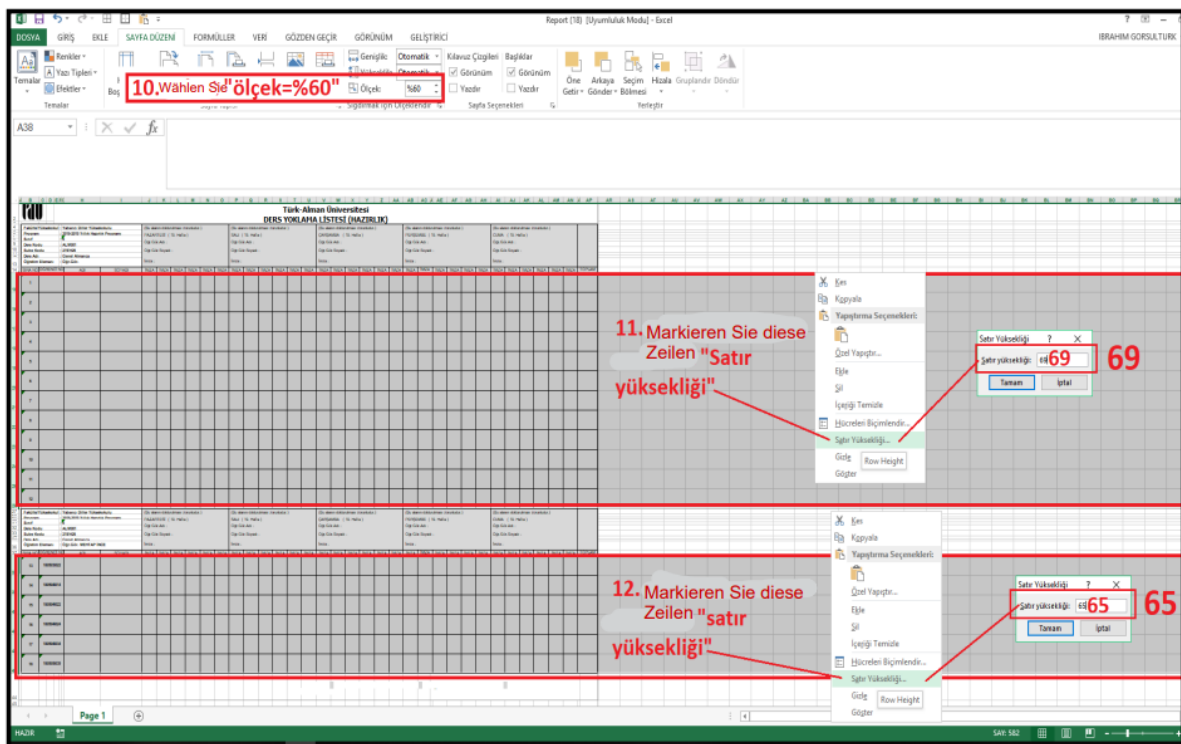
Report (18) [Uyumluluk Modu] - Excel

DOSYA GİRİŞ EKLE SAYFA DÜZENİ FORMÜLLER VERİ GÖZDEN GEÇİR GÖRÜNÜM GELİŞTİRİCİ

IBRAHIM GORSULTURK

Temalar Renkler Yazı Tipleri Efektler

Genişlik: Otomatik
Ölçek: %60
Sığdırmak için Ölçeklendir

Kılavuz Çizgileri Başlıklar
Görünüm Görünüm
Yazdır Yazdır
Sayfa Seçenekleri

Öne Getir Arkaya Gönder Seçim Bölmesi Hizala Gruplandır Döndür
Yerleştir

10. Wählen Sie "ölçek=%60"

A38

Türk-Alman Üniversitesi
DERS YOKLAMA LİSTESİ (HAZIRLIK)

11. Markieren Sie diese Zeilen "Satır yüksekliği"

Kes
Kopyala
Yapıştırma Seçenekleri:
Özel Yapıştır...
Ekle
Sil
İçeriği Temizle
Hücreleri Biçimlendir...
Satır Yüksekliği...
Gizle
Göster
Row Height

Satır Yüksekliği ? X
Satır yüksekliği: 69
Tamam İptal
69

12. Markieren Sie diese Zeilen "satır yüksekliği"

Kes
Kopyala
Yapıştırma Seçenekleri:
Özel Yapıştır...
Ekle
Sil
İçeriği Temizle
Hücreleri Biçimlendir...
Satır Yüksekliği...
Gizle
Göster
Row Height

Satır Yüksekliği ? X
Satır yüksekliği: 65
Tamam İptal
65

Page 1

HAZIR SAY: 582